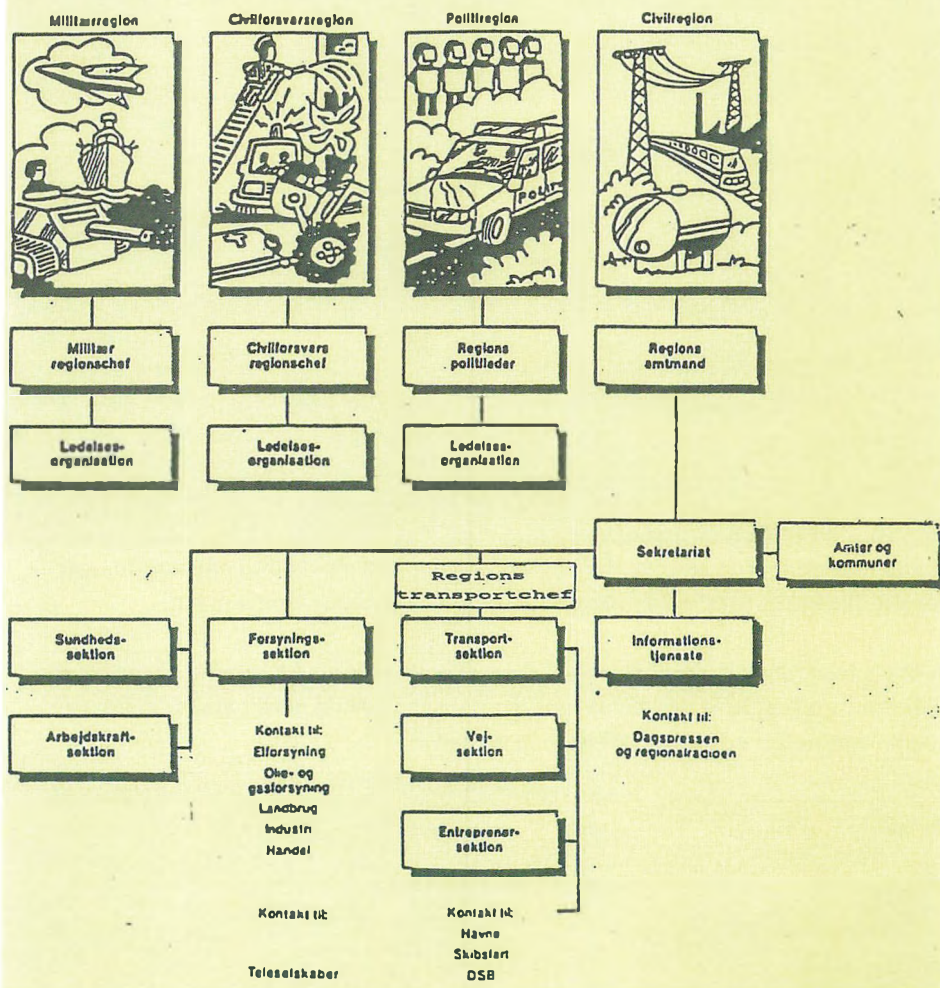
Militærregion

Civilforsvarsregion

Politiregion

Civilregion

Militær regionschef

Civilforsvars regionschef

Regions politileder

Regions amtmand

Ledelses-organisation

Ledelses-organisation

Ledelses-organisation

Sekretariat

Amter og kommuner

Regions transportchef

Sundheds-sektion

Forsynings-sektion

Transport-sektion

Informations-tjeneste

Arbejdskraft-sektion

Kontakt til:
Elforsyning
Olie- og gasforsyning
Landbrug
Industri
Handel

Vej-sektion

Kontakt til:
Dagspressen og regionalradioen

Entreprenør-sektion

Kontakt til:
Teleselskaber

Kontakt til:
Havne
Skibsfart
DSB